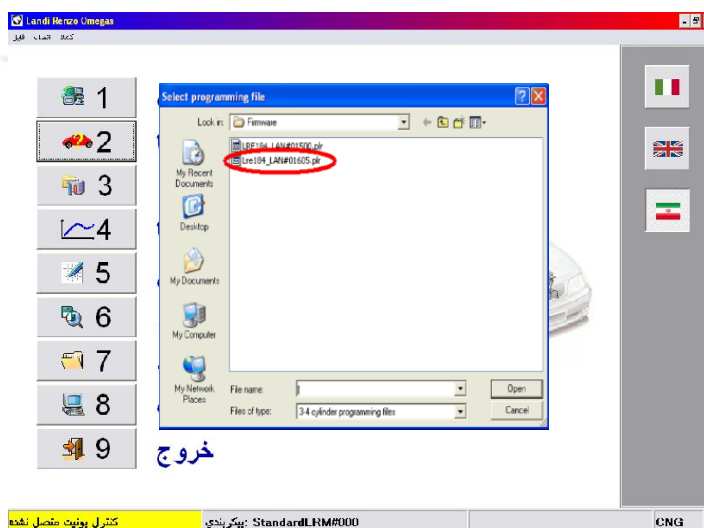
Landi Renzo Omegas

کمک اتصال فایل

1

2

3

4

5

6

7

8

9

خروج

Select programming file

Look in: Firmware

My Recent Documents

Desktop

My Documents

My Computer

My Network Places

LRE184_LAN#01500.plr

Lre184_LAN#01605.plr

File name:

Files of type: 3-4 cylinder programming files

Open

Cancel

کنترل یونیت متصل نشده

پیکربندی: StandardLRM#000

CNG